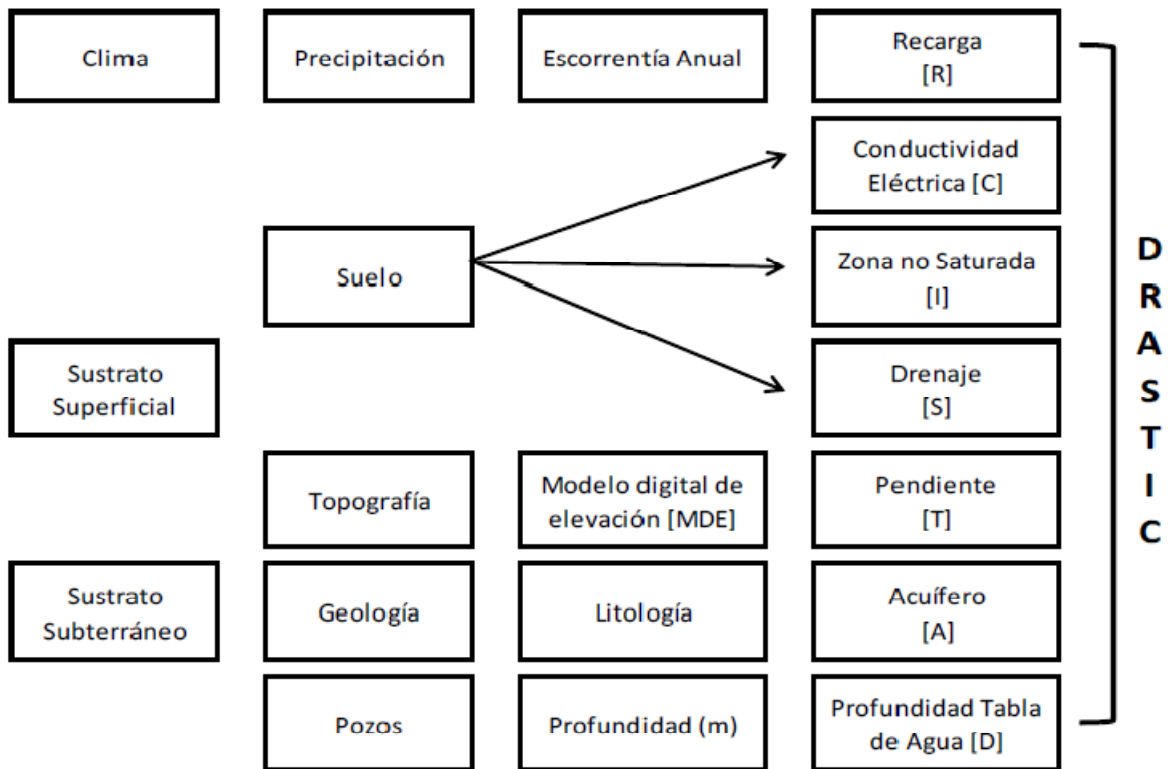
Clima

Precipitación

Escorrentía Anual

Recarga [R]

Conductividad Eléctrica [C]

Suelo

Zona no Saturada [I]

Sustrato Superficial

Drenaje [S]

Topografía

Modelo digital de elevación [MDE]

Pendiente [T]

Sustrato Subterráneo

Geología

Litología

Acuífero [A]

Pozos

Profundidad (m)

Profundidad Tabla de Agua [D]

D R A S T I C